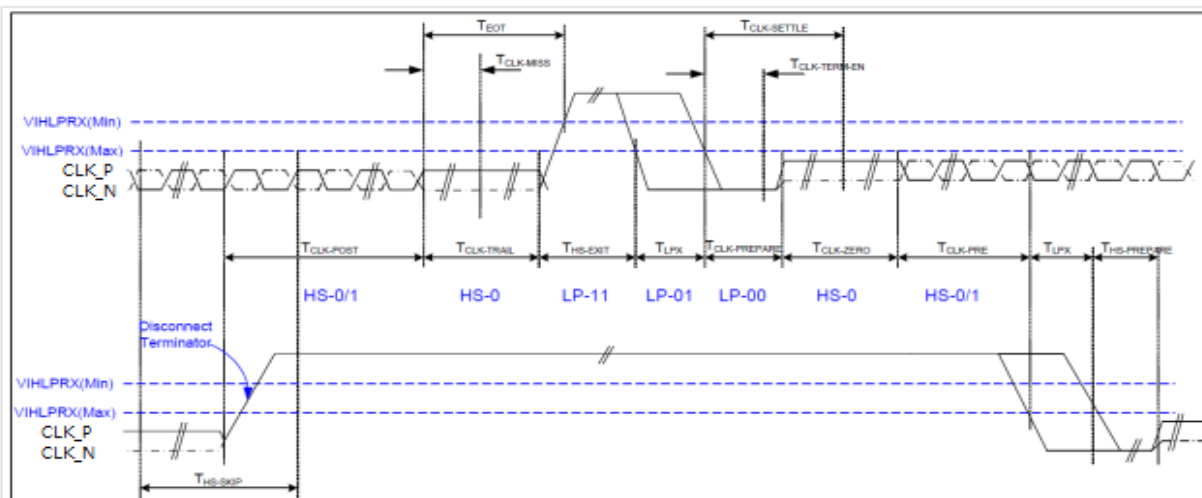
$T_{EOT}$

$T_{CLK-SETTLE}$

$T_{CLK-MISS}$

$T_{CLK-TERM-EN}$

VIHLPRX(Min)

VIHLPRX(Max)

CLK_P

CLK_N

$T_{CLK-POST}$ $T_{CLK-TRAIL}$ $T_{HS-EXIT}$ $T_{LPX}$ $T_{CLK-PREPARE}$ $T_{CLK-ZERO}$ $T_{CLK-PRE}$ $T_{LPX}$ $T_{HS-PREPARE}$

HS-0/1 HS-0 LP-11 LP-01 LP-00 HS-0 HS-0/1

Disconnect Terminator

VIHLPRX(Min)

VIHLPRX(Max)

CLK_P

CLK_N

$T_{HS-SKIP}$